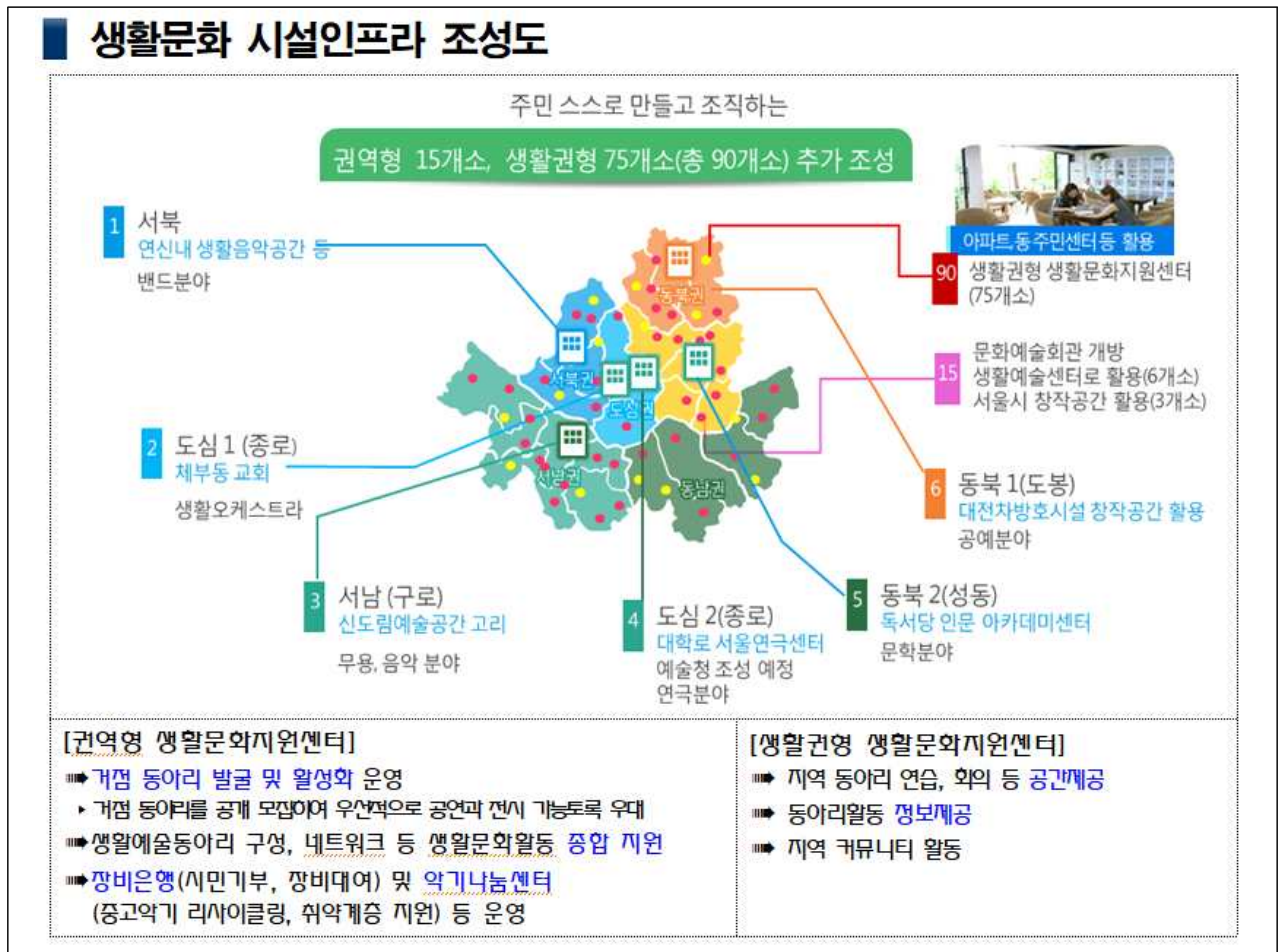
생활문화 시설인프라 조성도

주민 스스로 만들고 조직하는

권역형 15개소, 생활권형 75개소(총 90개소) 추가 조성

1 서북
연신내 생활음악공간 등
밴드분야

아파트,동주민센터 등 활용

90 생활권형 생활문화지원센터 (75개소)

15 문화예술회관 개방
생활예술센터로 활용(6개소)
서울시 창작공간 활용(3개소)

동북권
서북권
도심권
서남권
동남권

2 도심 1 (종로)
체부동 교회
생활오케스트라

6 동북 1(도봉)
대전차방호시설 창작공간 활용
공예분야

3 서남 (구로)
신도림예술공간 고리
무용, 음악 분야

4 도심 2(종로)
대학로 서울연극센터
예술청 조성 예정
연극분야

5 동북 2(성동)
독서당 인문 아카데미센터
문학분야

[권역형 생활문화지원센터]
➠ 거점 동아리 발굴 및 활성화 운영
▸ 거점 동아리를 공개 모집하여 우선적으로 공연과 전시 가능토록 우대
➠ 생활예술동아리 구성, 네트워크 등 생활문화활동 종합 지원
➠ 장비은행(시민기부, 장비대여) 및 악기나눔센터 (중고악기 리사이클링, 취약계층 지원) 등 운영

[생활권형 생활문화지원센터]
➠ 지역 동아리 연습, 회의 등 공간제공
➠ 동아리활동 정보제공
➠ 지역 커뮤니티 활동